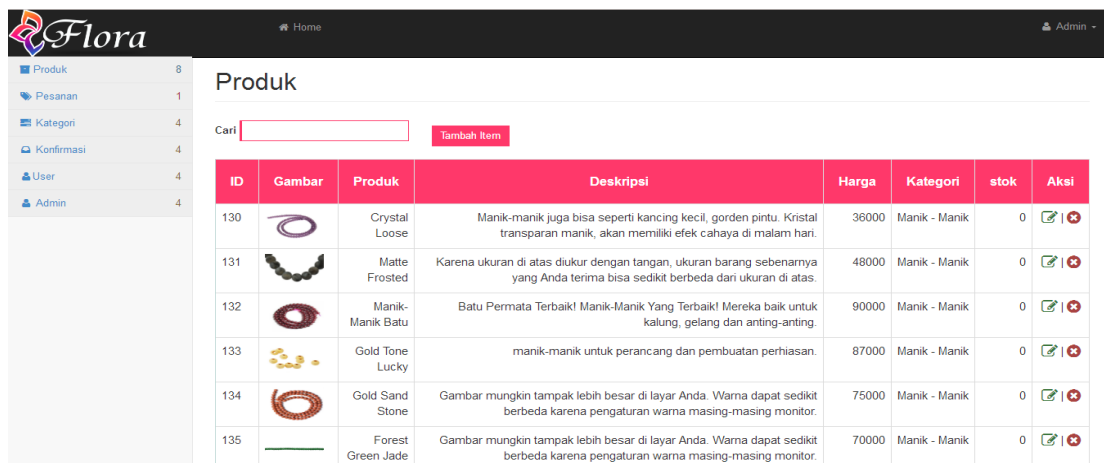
Flora

Home

Admin

Produk 8
Pesanan 1
Kategori 4
Konfirmasi 4
User 4
Admin 4

Produk

Cari

Tambah Item

| ID | Gambar | Produk | Deskripsi | Harga | Kategori | stok | Aksi |
|---|---|---|---|---|---|---|---|
| 130 | | Crystal Loose | Manik-manik juga bisa seperti kancing kecil, gorden pintu. Kristal transparan manik, akan memiliki efek cahaya di malam hari. | 36000 | Manik - Manik | 0 | \| |
| 131 | | Matte Frosted | Karena ukuran di atas diukur dengan tangan, ukuran barang sebenarnya yang Anda terima bisa sedikit berbeda dari ukuran di atas. | 48000 | Manik - Manik | 0 | \| |
| 132 | | Manik-Manik Batu | Batu Permata Terbaik! Manik-Manik Yang Terbaik! Mereka baik untuk kalung, gelang dan anting-anting. | 90000 | Manik - Manik | 0 | \| |
| 133 | | Gold Tone Lucky | manik-manik untuk perancang dan pembuatan perhiasan. | 87000 | Manik - Manik | 0 | \| |
| 134 | | Gold Sand Stone | Gambar mungkin tampak lebih besar di layar Anda. Warna dapat sedikit berbeda karena pengaturan warna masing-masing monitor. | 75000 | Manik - Manik | 0 | \| |
| 135 | | Forest Green Jade | Gambar mungkin tampak lebih besar di layar Anda. Warna dapat sedikit berbeda karena pengaturan warna masing-masing monitor. | 70000 | Manik - Manik | 0 | \| |